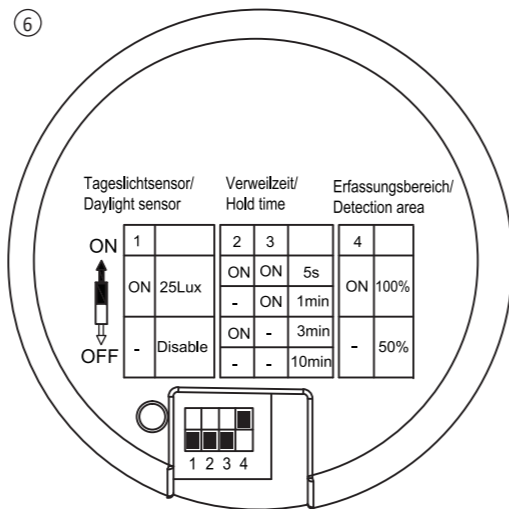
⑥

Tageslichtsensor/ Daylight sensor

Verweilzeit/ Hold time

Erfassungsbereich/ Detection area

ON

OFF

| 1 | |
|---|---|
| ON | 25Lux |
| - | Disable |

| 2 | 3 | |
|---|---|---|
| ON | ON | 5s |
| - | ON | 1min |
| ON | - | 3min |
| - | - | 10min |

| 4 | |
|---|---|
| ON | 100% |
| - | 50% |

1 2 3 4